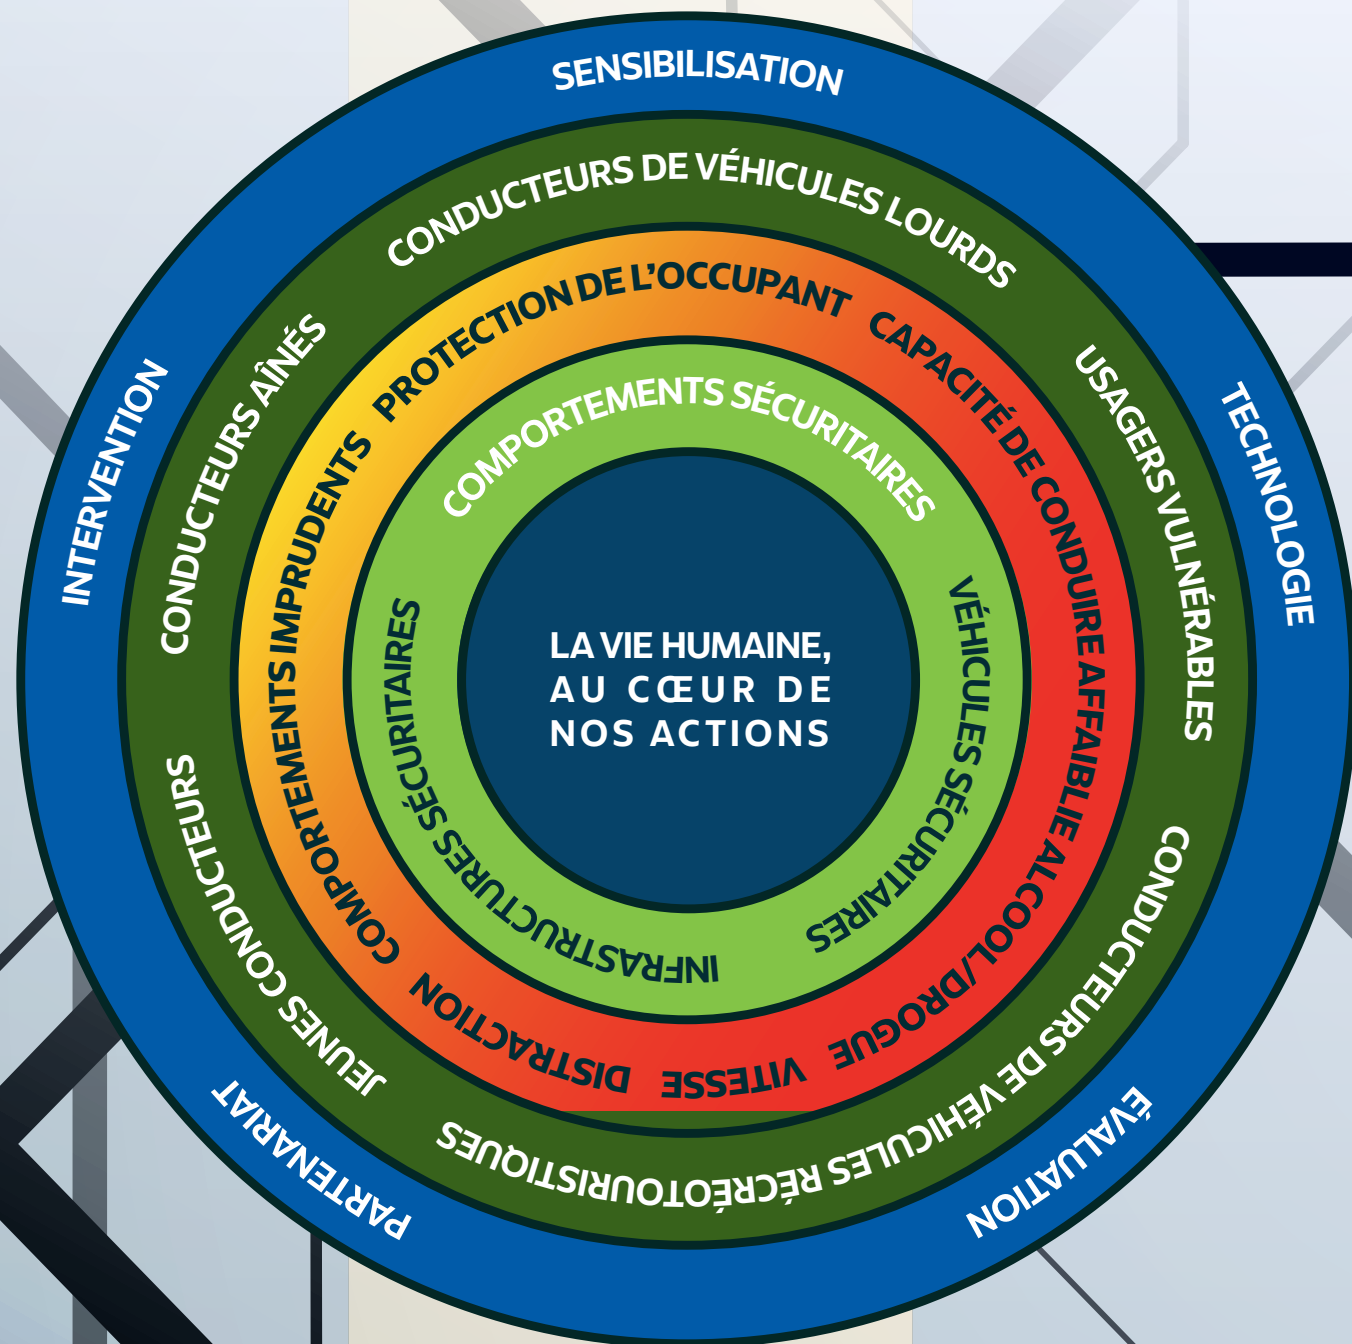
SENSIBILISATION
TECHNOLOGIE
ÉVALUATION
PARTENARIAT
INTERVENTION

CONDUCTEURS DE VÉHICULES LOURDS
USAGERS VULNÉRABLES
CONDUCTEURS DE VÉHICULES RÉCRÉOTOURISTIQUES
JEUNES CONDUCTEURS
CONDUCTEURS AÎNÉS

PROTECTION DE L'OCCUPANT
CAPACITÉ DE CONDUIRE AFFAIBLIE ALCOOL/DROGUE
VITESSE
DISTRACTION
COMPORTEMENTS IMPRUDENTS

COMPORTEMENTS SÉCURITAIRES
VÉHICULES SÉCURITAIRES
INFRASTRUCTURES SÉCURITAIRES

LA VIE HUMAINE, AU CŒUR DE NOS ACTIONS